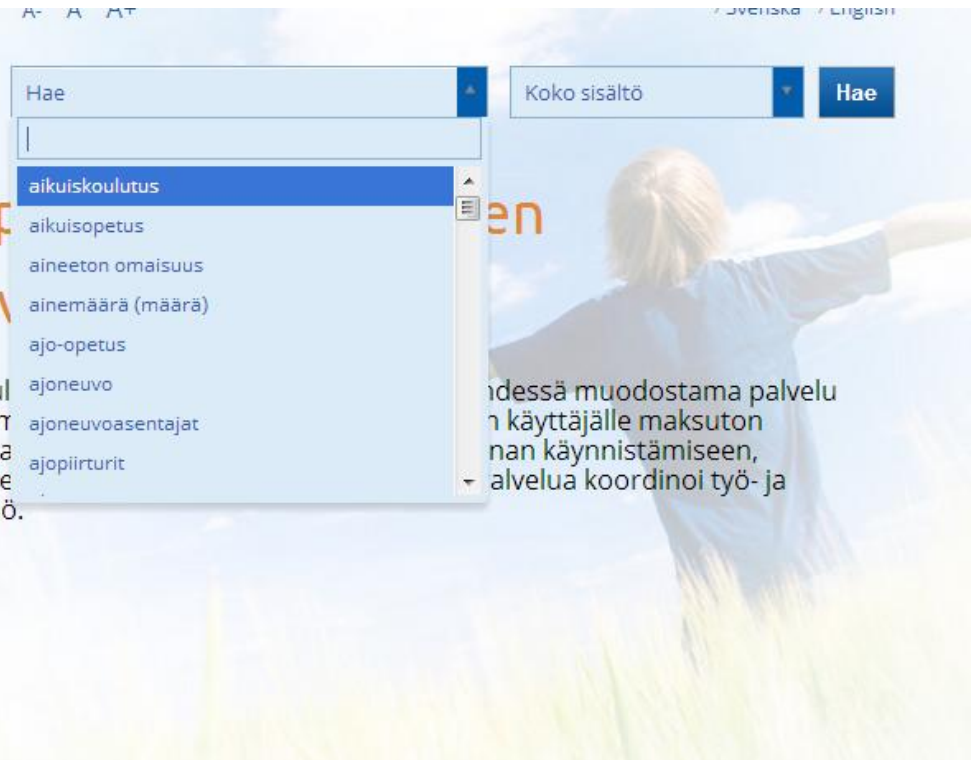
A- A A+

› Svenska › English

Hae

Koko sisältö

Hae

aikuiskoulutus
aikuisopetus
aineeton omaisuus
ainemäärä (määrä)
ajo-opetus
ajoneuvo
ajoneuvoasentajat
ajopiirturit

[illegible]en

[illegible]

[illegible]ndessä muodostama palvelu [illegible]n käyttäjälle maksuton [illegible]nan käynnistämiseen, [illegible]alvelua koordinoi työ- ja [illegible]ö.